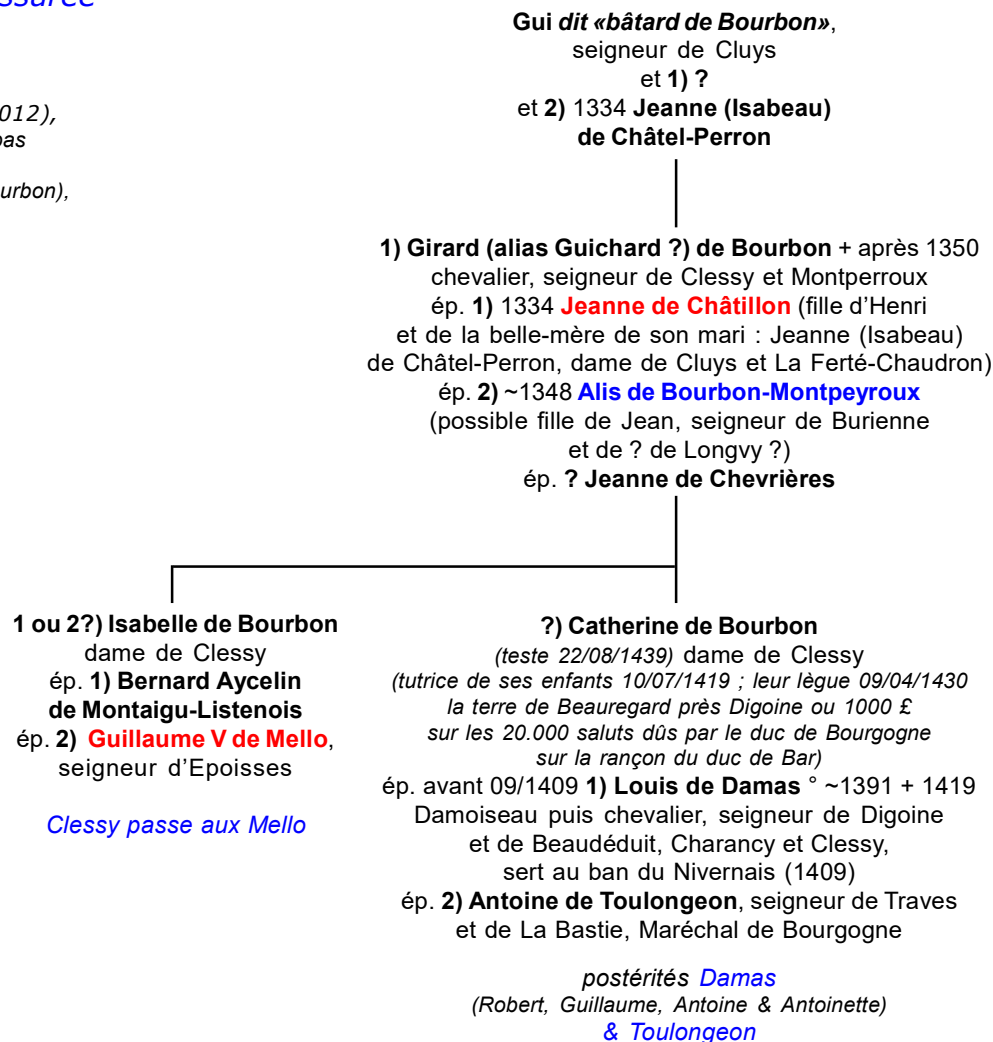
ssurée

012),
bas

urbon),

Gui dit «bâtard de Bourbon», seigneur de Cluys et 1) ? et 2) 1334 Jeanne (Isabeau) de Châtel-Perron

1) Girard (alias Guichard ?) de Bourbon + après 1350 chevalier, seigneur de Clessy et Montperroux ép. 1) 1334 Jeanne de Châtillon (fille d'Henri et de la belle-mère de son mari : Jeanne (Isabeau) de Châtel-Perron, dame de Cluys et La Ferté-Chaudron) ép. 2) ~1348 Alis de Bourbon-Montpeyroux (possible fille de Jean, seigneur de Burienne et de ? de Longvy ?) ép. ? Jeanne de Chevrières

1 ou 2?) Isabelle de Bourbon dame de Clessy ép. 1) Bernard Aycelin de Montaigu-Listenois ép. 2) Guillaume V de Mello, seigneur d'Epoisses

Clessy passe aux Mello

?) Catherine de Bourbon (teste 22/08/1439) dame de Clessy (tutrice de ses enfants 10/07/1419 ; leur lègue 09/04/1430 la terre de Beauregard près Digoine ou 1000 £ sur les 20.000 saluts dûs par le duc de Bourgogne sur la rançon du duc de Bar) ép. avant 09/1409 1) Louis de Damas ° ~1391 + 1419 Damoiseau puis chevalier, seigneur de Digoine et de Beaudéduit, Charancy et Clessy, sert au ban du Nivernais (1409) ép. 2) Antoine de Toulongeon, seigneur de Traves et de La Bastie, Maréchal de Bourgogne

postérités Damas (Robert, Guillaume, Antoine & Antoinette) & Toulongeon